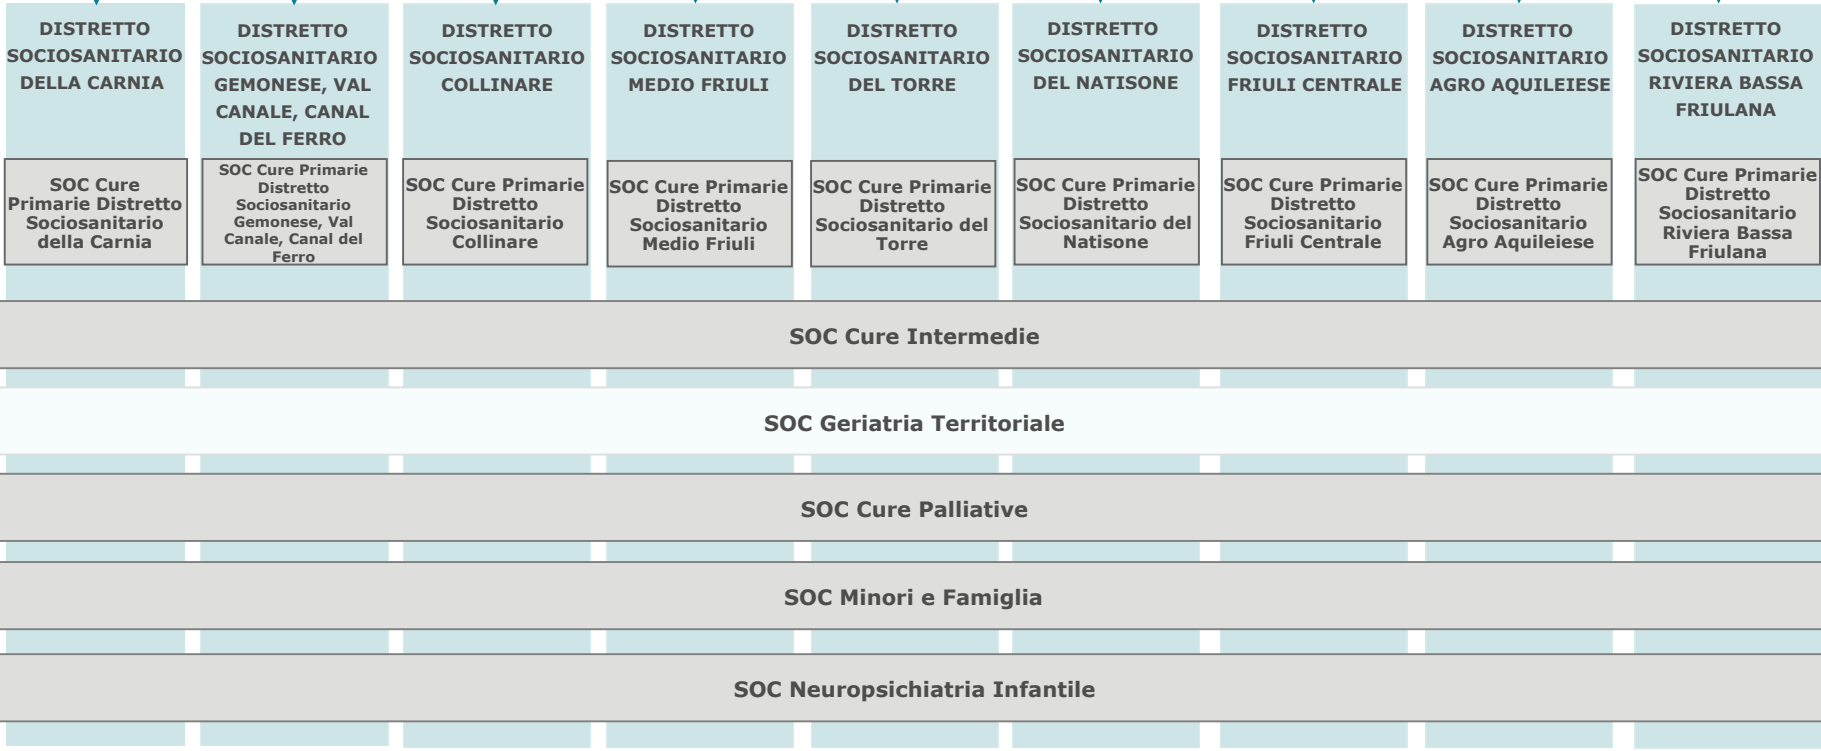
DISTRETTO SOCIOSANITARIO DELLA CARNIA

SOC Cure Primarie Distretto Sociosanitario della Carnia

DISTRETTO SOCIOSANITARIO GEMONESE, VAL CANALE, CANAL DEL FERRO

SOC Cure Primarie Distretto Sociosanitario Gemonese, Val Canale, Canal del Ferro

DISTRETTO SOCIOSANITARIO COLLINARE

SOC Cure Primarie Distretto Sociosanitario Collinare

DISTRETTO SOCIOSANITARIO MEDIO FRIULI

SOC Cure Primarie Distretto Sociosanitario Medio Friuli

DISTRETTO SOCIOSANITARIO DEL TORRE

SOC Cure Primarie Distretto Sociosanitario del Torre

DISTRETTO SOCIOSANITARIO DEL NATISONE

SOC Cure Primarie Distretto Sociosanitario del Natisone

DISTRETTO SOCIOSANITARIO FRIULI CENTRALE

SOC Cure Primarie Distretto Sociosanitario Friuli Centrale

DISTRETTO SOCIOSANITARIO AGRO AQUILEIESE

SOC Cure Primarie Distretto Sociosanitario Agro Aquileiese

DISTRETTO SOCIOSANITARIO RIVIERA BASSA FRIULANA

SOC Cure Primarie Distretto Sociosanitario Riviera Bassa Friulana

SOC Cure Intermedie

SOC Geriatria Territoriale

SOC Cure Palliative

SOC Minori e Famiglia

SOC Neuropsichiatria Infantile